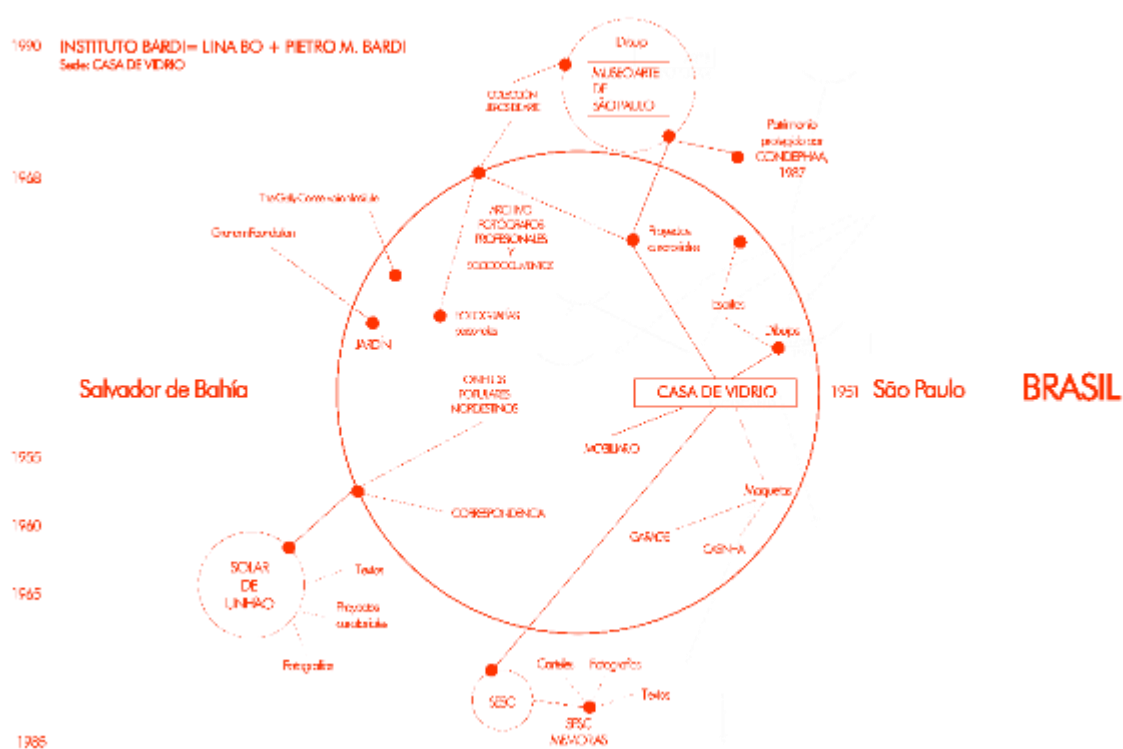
1990 INSTITUTO BARDI= LINA BO + PIETRO M. BARDI
Sede: CASA DE VIDRIO

Dibujo
MUSEO ARTE DE SÃO PAULO

COLECCIÓN JEROS DE ARTE

Patrimonio protegido por CONDEPHAA, 1987

1968

The Getty Conservation Institute

ARCHIVO FOTOGRAFOS PROFESIONALES Y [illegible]

Proyectos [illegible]

Giancarlo Palanti

Bocetos

FOTOGRAFIAS personales

Dibujos

JARDÍN

Salvador de Bahía

OBJETOS POPULARES NORDESTINOS

CASA DE VIDRIO

1951 São Paulo

BRASIL

MOBILIARIO

1955

Maquetas

CORRESPONDENCIA

1960

GARAGE

CASINHA

SOLAR DE UNHÃO

Textos

1965

Proyectos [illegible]

Fotografías

Carteles

Fotografías

Textos

SESC

SESC MEMORIAS

1985